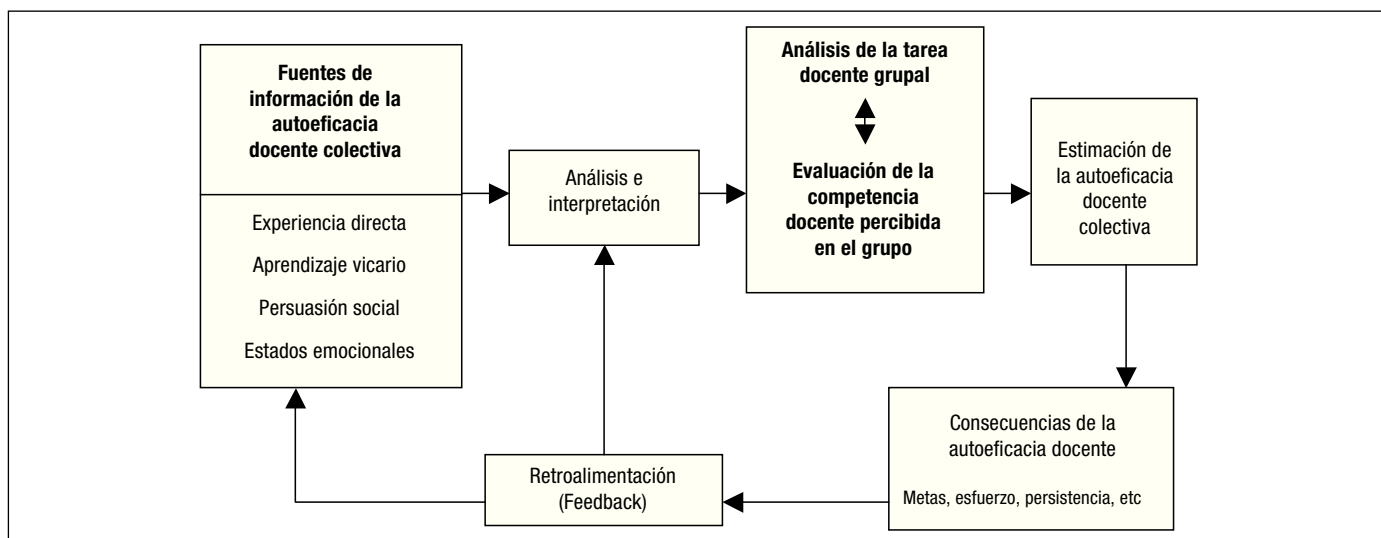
Fuentes de información de la autoeficacia docente colectiva

Experiencia directa

Aprendizaje vicario

Persuasión social

Estados emocionales

Análisis e interpretación

Análisis de la tarea docente grupal

Evaluación de la competencia docente percibida en el grupo

Estimación de la autoeficacia docente colectiva

Consecuencias de la autoeficacia docente

Metas, esfuerzo, persistencia, etc

Retroalimentación (Feedback)